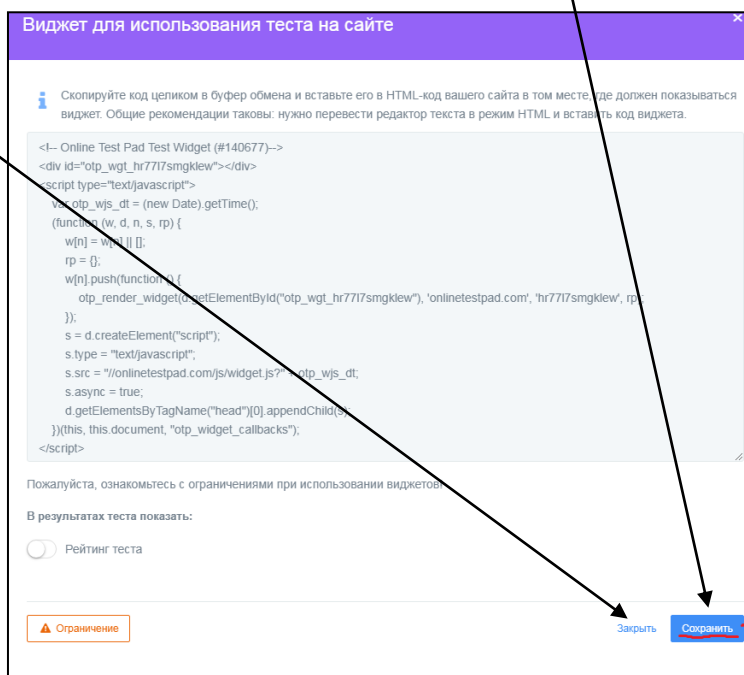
Виджет для использования теста на сайте

×

Скопируйте код целиком в буфер обмена и вставьте его в HTML-код вашего сайта в том месте, где должен показываться виджет. Общие рекомендации таковы: нужно перевести редактор текста в режим HTML и вставить код виджета.

<!-- Online Test Pad Test Widget (#140677)-->
<div id="otp_wgt_hr77l7smgklew"></div>
<script type="text/javascript">
var otp_wjs_dt = (new Date).getTime();
(function (w, d, n, s, rp) {
w[n] = w[n] || [];
rp = {};
w[n].push(function () {
otp_render_widget(d.getElementById("otp_wgt_hr77l7smgklew"), 'onlinetestpad.com', 'hr77l7smgklew', rp);
});
s = d.createElement("script");
s.type = "text/javascript";
s.src = "//onlinetestpad.com/js/widget.js?" + otp_wjs_dt;
s.async = true;
d.getElementsByTagName("head")[0].appendChild(s);
})(this, this.document, "otp_widget_callbacks");
</script>

Пожалуйста, ознакомьтесь с ограничениями при использовании виджетов.

В результатах теста показать:

Рейтинг теста

Ограничение

Закрыть

Сохранить